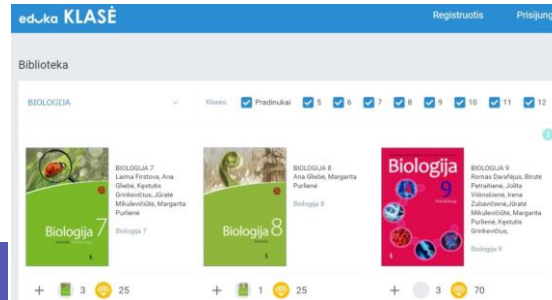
eduka KLASĖ

Registruotis Prisijung

Biblioteka

BIOLOGIJA

Klasės Pradinukai 5 6 7 8 9 10 11 12

Biologija 7

BIOLOGIJA 7 Laima Firstova, Ana Gliebė, Kęstutis Grinkevičius, Jūratė Mikulevičiūtė, Margarita Purlienė

Biologija 7

Biologija 8

BIOLOGIJA 8 Ana Gliebė, Margarita Purlienė

Biologija 8

Biologija 9

BIOLOGIJA 9 Romas Darafėjus, Birutė Petraitienė, Jolita Vilėniškienė, Irena Zubavičienė,Jūratė Mikulevičiūtė, Margarita Purlienė, Kęstutis Grinkevičius,

Biologija 9

+ 3 25

+ 1 25

+ 3 70